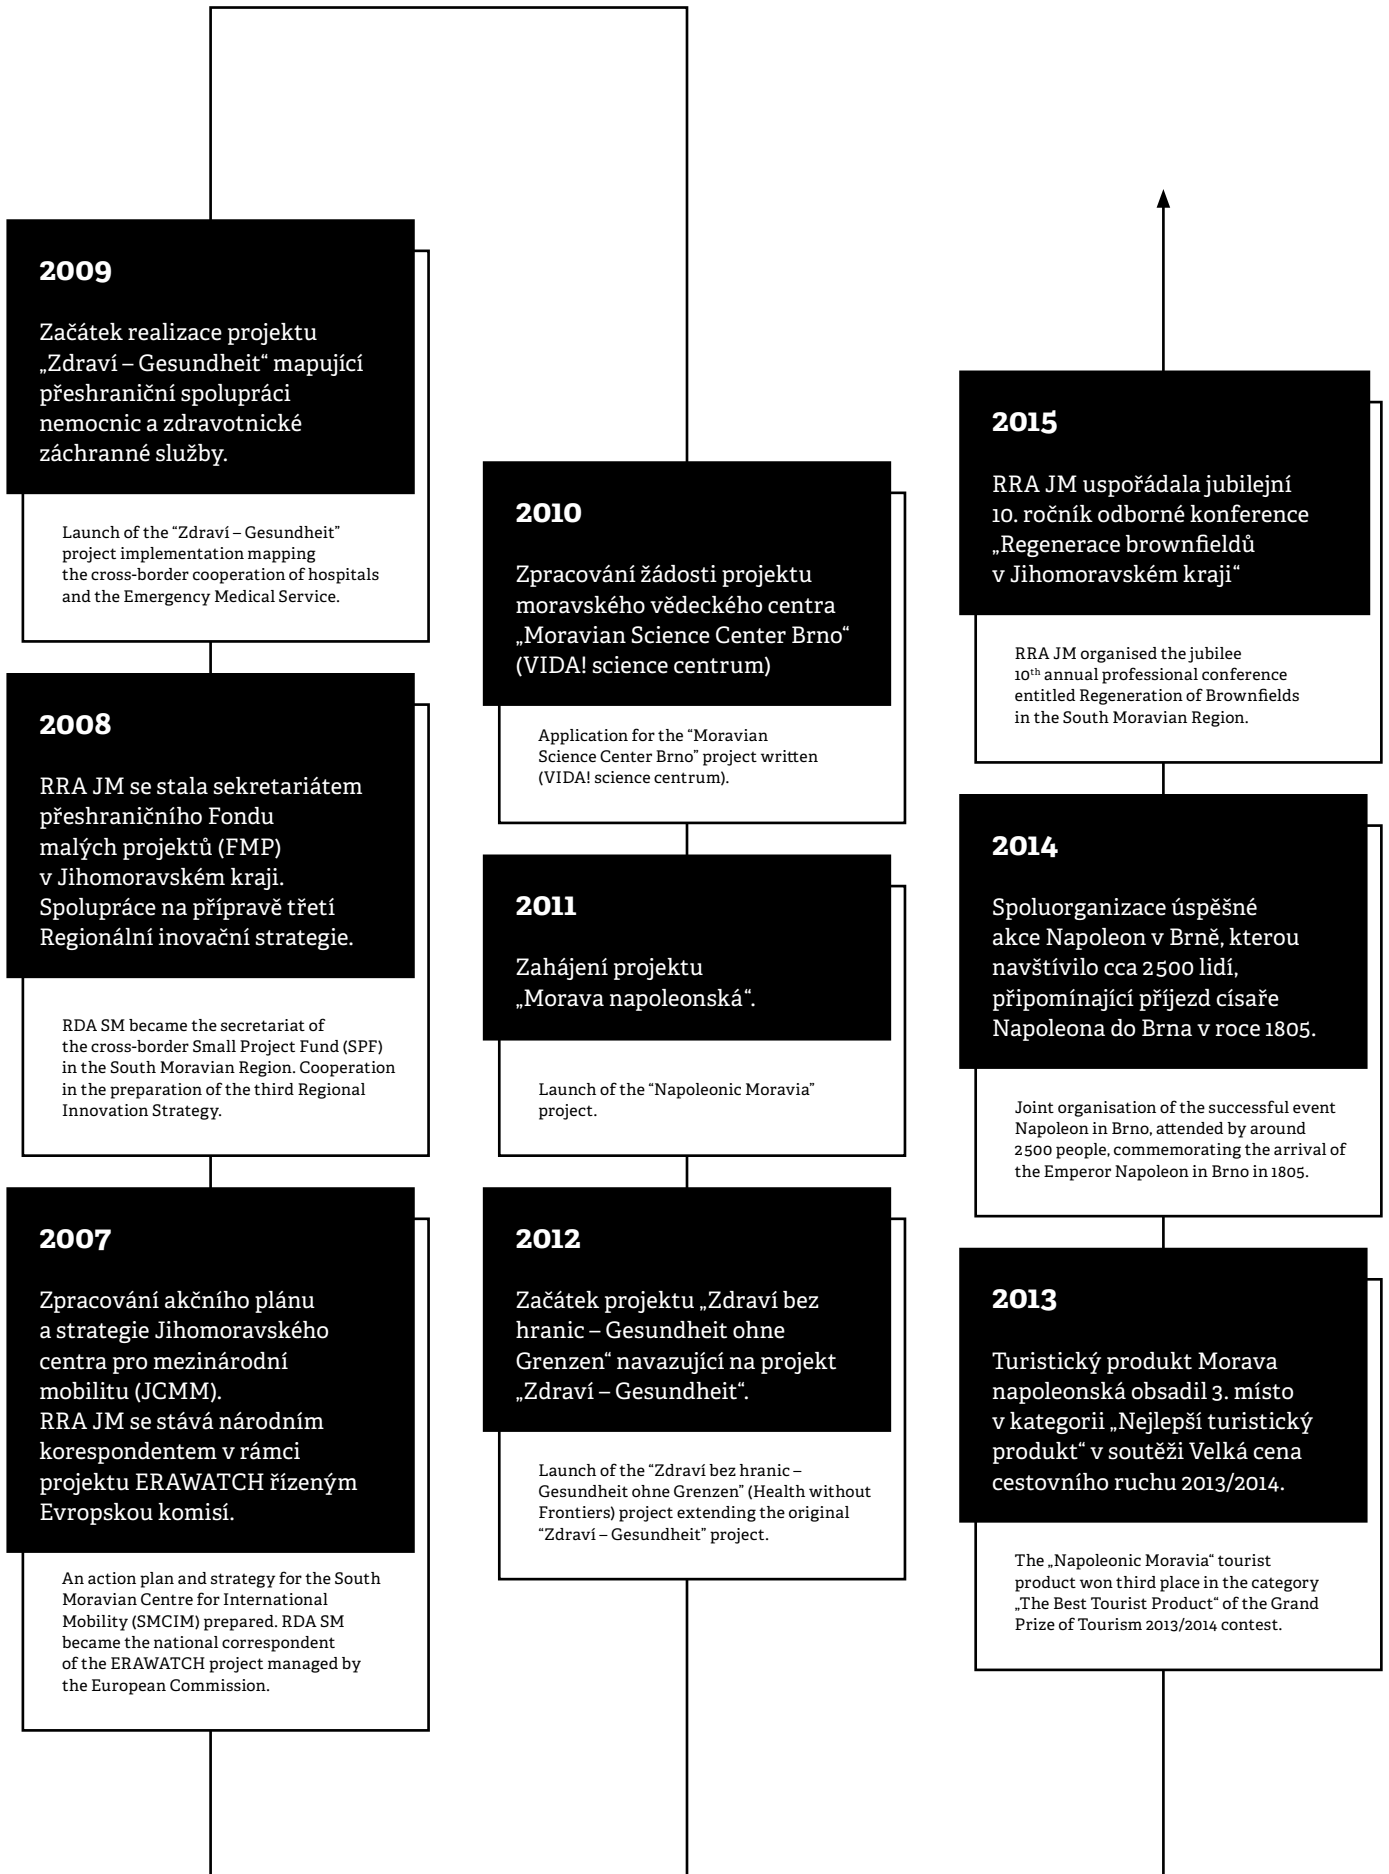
2009

Začátek realizace projektu „Zdraví – Gesundheit“ mapující přeshraniční spolupráci nemocnic a zdravotnické záchranné služby.

Launch of the “Zdraví – Gesundheit” project implementation mapping the cross-border cooperation of hospitals and the Emergency Medical Service.

2008

RRA JM se stala sekretariátem přeshraničního Fondu malých projektů (FMP) v Jihomoravském kraji. Spolupráce na přípravě třetí Regionální inovační strategie.

RDA SM became the secretariat of the cross-border Small Project Fund (SPF) in the South Moravian Region. Cooperation in the preparation of the third Regional Innovation Strategy.

2007

Zpracování akčního plánu a strategie Jihomoravského centra pro mezinárodní mobilitu (JCMM). RRA JM se stává národním korespondentem v rámci projektu ERAWATCH řízeným Evropskou komisí.

An action plan and strategy for the South Moravian Centre for International Mobility (SMCIM) prepared. RDA SM became the national correspondent of the ERAWATCH project managed by the European Commission.

2010

Zpracování žádosti projektu moravského vědeckého centra „Moravian Science Center Brno“ (VIDA! science centrum)

Application for the “Moravian Science Center Brno” project written (VIDA! science centrum).

2011

Zahájení projektu „Morava napoleonská“.

Launch of the “Napoleonic Moravia” project.

2012

Začátek projektu „Zdraví bez hranic – Gesundheit ohne Grenzen“ navazující na projekt „Zdraví – Gesundheit“.

Launch of the “Zdraví bez hranic – Gesundheit ohne Grenzen” (Health without Frontiers) project extending the original “Zdraví – Gesundheit” project.

2015

RRA JM uspořádala jubilejní 10. ročník odborné konference „Regenerace brownfieldů v Jihomoravském kraji“

RRA JM organised the jubilee $10^{th}$ annual professional conference entitled Regeneration of Brownfields in the South Moravian Region.

2014

Spoluorganizace úspěšné akce Napoleon v Brně, kterou navštívilo cca 2500 lidí, připomínající příjezd císaře Napoleona do Brna v roce 1805.

Joint organisation of the successful event Napoleon in Brno, attended by around 2500 people, commemorating the arrival of the Emperor Napoleon in Brno in 1805.

2013

Turistický produkt Morava napoleonská obsadil 3. místo v kategorii „Nejlepší turistický produkt“ v soutěži Velká cena cestovního ruchu 2013/2014.

The „Napoleonic Moravia“ tourist product won third place in the category „The Best Tourist Product“ of the Grand Prize of Tourism 2013/2014 contest.